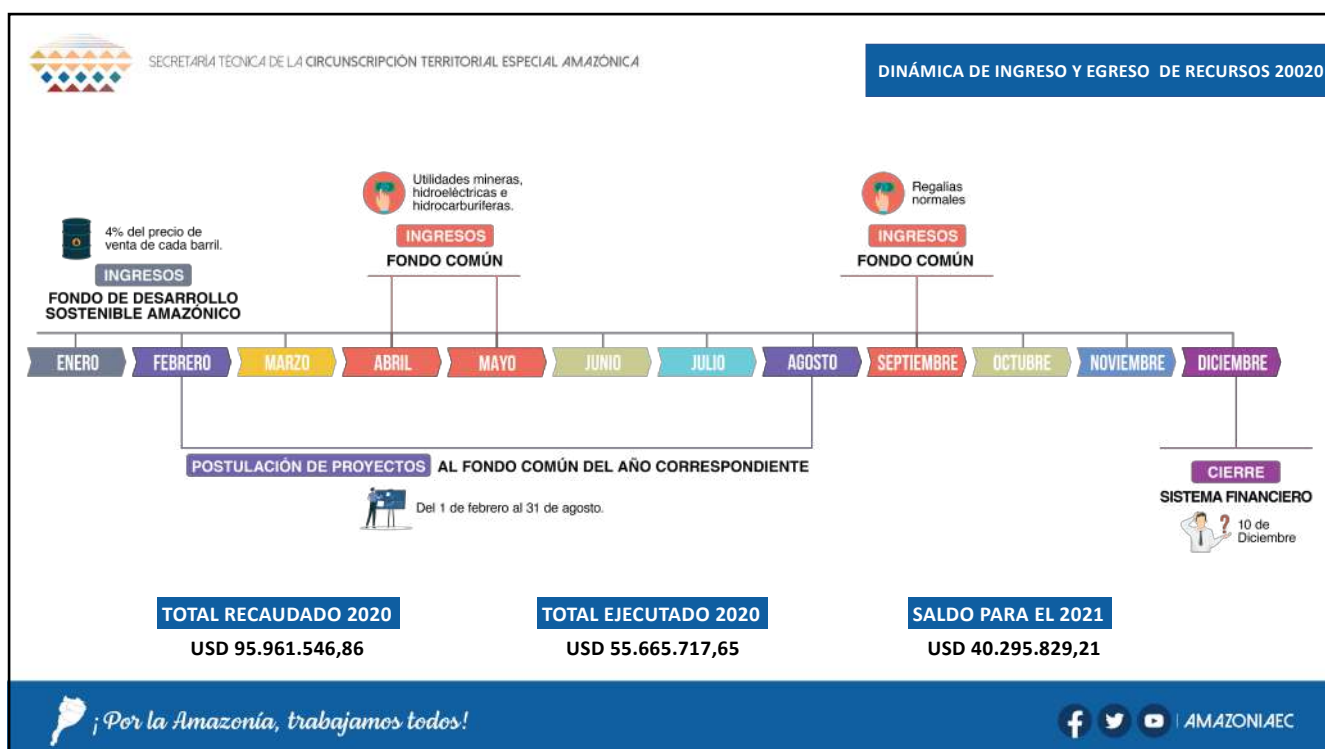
SECRETARÍA TÉCNICA DE LA CIRCUNSCRIPCIÓN TERRITORIAL ESPECIAL AMAZÓNICA

DINÁMICA DE INGRESO Y EGRESO DE RECURSOS 20020

4% del precio de venta de cada barril.

INGRESOS

FONDO DE DESARROLLO SOSTENIBLE AMAZÓNICO

Utilidades mineras, hidroeléctricas e hidrocarburíferas.

INGRESOS

FONDO COMÚN

Regalías normales

INGRESOS

FONDO COMÚN

ENERO FEBRERO MARZO ABRIL MAYO JUNIO JULIO AGOSTO SEPTIEMBRE OCTUBRE NOVIEMBRE DICIEMBRE

POSTULACIÓN DE PROYECTOS AL FONDO COMÚN DEL AÑO CORRESPONDIENTE

Del 1 de febrero al 31 de agosto.

CIERRE

SISTEMA FINANCIERO

10 de Diciembre

TOTAL RECAUDADO 2020
USD 95.961.546,86

TOTAL EJECUTADO 2020
USD 55.665.717,65

SALDO PARA EL 2021
USD 40.295.829,21

¡Por la Amazonía, trabajamos todos!

AMAZONIAEC